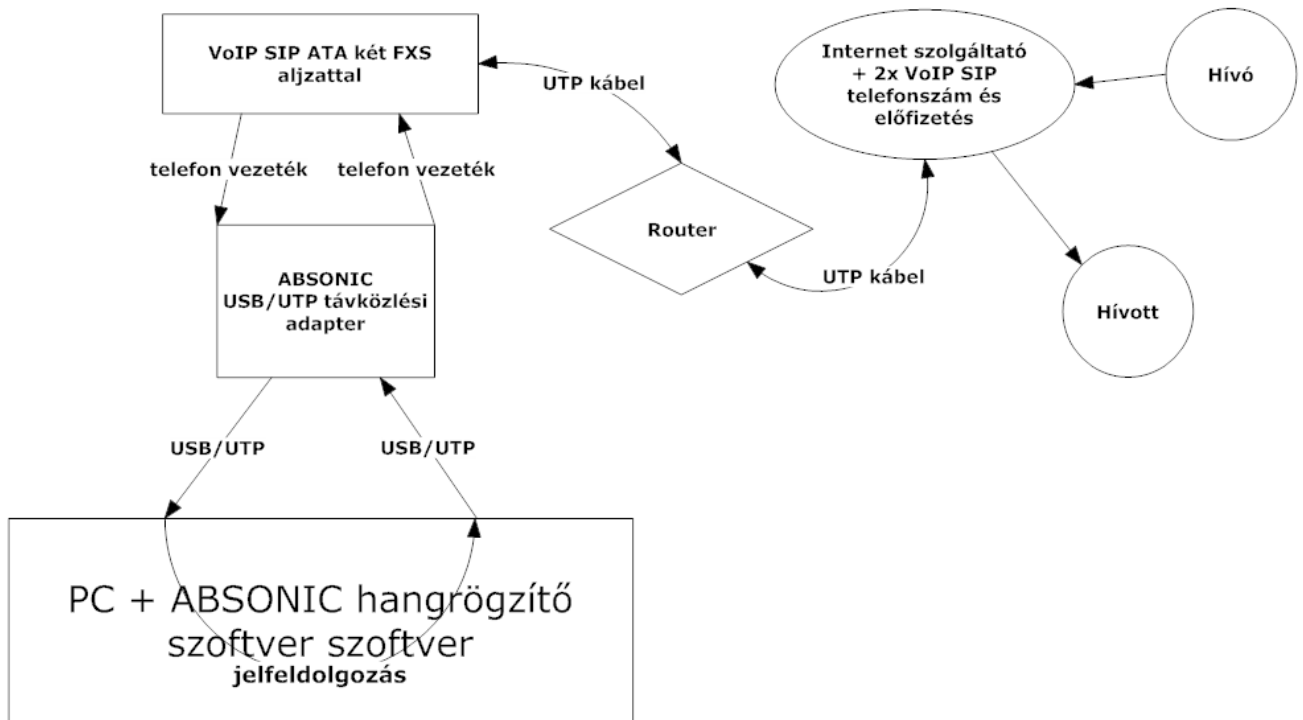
VoIP SIP ATA két FXS aljzattal

UTP kábel

Internet szolgáltató + 2x VoIP SIP telefonszám és előfizetés

Hívó

telefon vezeték

telefon vezeték

Router

UTP kábel

Hívott

ABSONIC USB/UTP távközlési adapter

USB/UTP

USB/UTP

PC + ABSONIC hangrögzítő szoftver szoftver
jelfeldolgozás